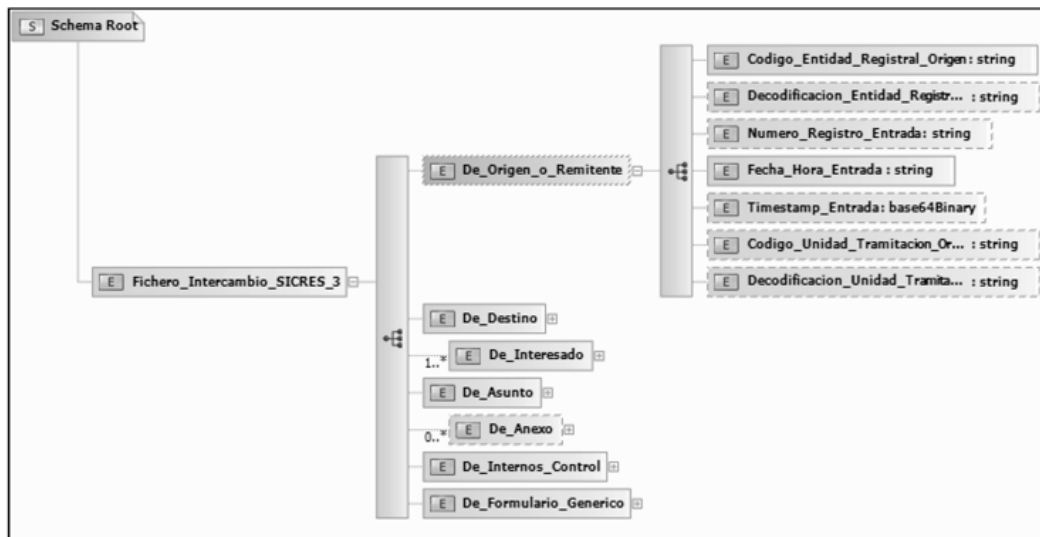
S Schema Root

E Fichero_Intercambio_SICRES_3

E De_Origen_o_Remitente

E Codigo_Entidad_Registral_Origen: string

E Decodificacion_Entidad_Registr... : string

E Numero_Registro_Entrada: string

E Fecha_Hora_Entrada : string

E Timestamp_Entrada: base64Binary

E Codigo_Unidad_Tramitacion_Or... : string

E Decodificacion_Unidad_Tramita... : string

E De_Destino

1..* E De_Interesado

E De_Asunto

0..* E De_Anexo

E De_Internos_Control

E De_Formulario_Generico